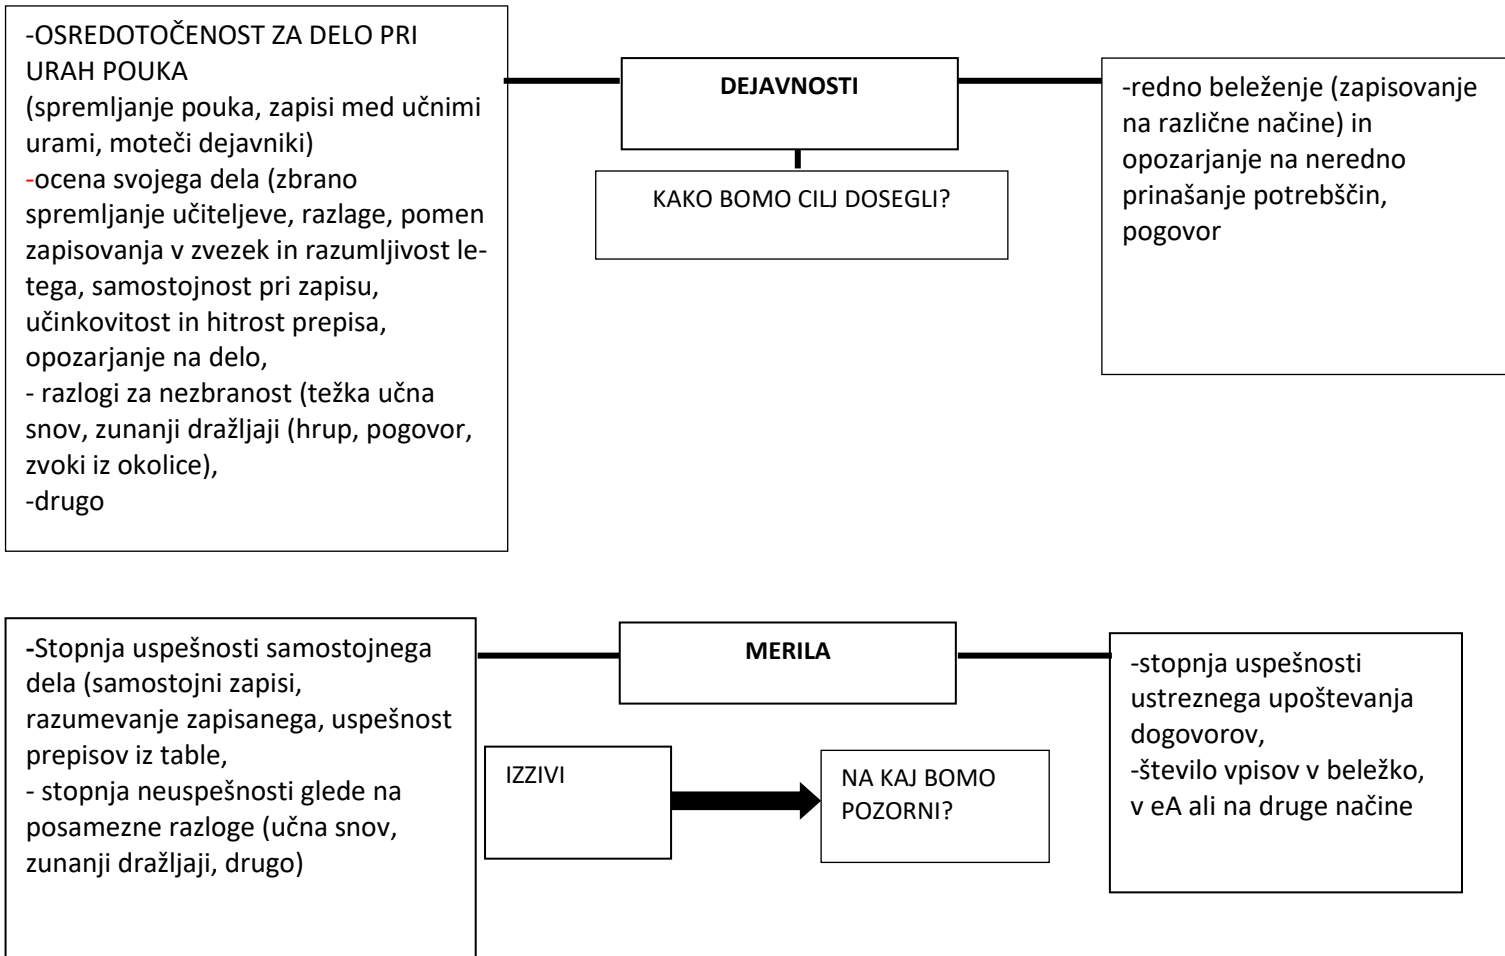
-OSREDOTOČENOST ZA DELO PRI URAH POUKA
(spremljanje pouka, zapisi med učnimi urami, moteči dejavniki)
-ocena svojega dela (zbrano spremljanje učiteljeve, razlage, pomen zapisovanja v zvezek in razumljivost le-tega, samostojnost pri zapisu, učinkovitost in hitrost prepisa, opozarjanje na delo,
- razlogi za nezbranost (težka učna snov, zunanji dražljaji (hrup, pogovor, zvoki iz okolice),
-drugo

DEJAVNOSTI

KAKO BOMO CILJ DOSEGLI?

-redno beleženje (zapisovanje na različne načine) in opozarjanje na neredno prinašanje potrebščin, pogovor

-Stopnja uspešnosti samostojnega dela (samostojni zapisi, razumevanje zapisanega, uspešnost prepisov iz table,
- stopnja neuspešnosti glede na posamezne razloge (učna snov, zunanji dražljaji, drugo)

MERILA

IZZIVI

NA KAJ BOMO POZORNI?

-stopnja uspešnosti ustreznega upoštevanja dogovorov,
-število vpisov v beležko, v eA ali na druge načine